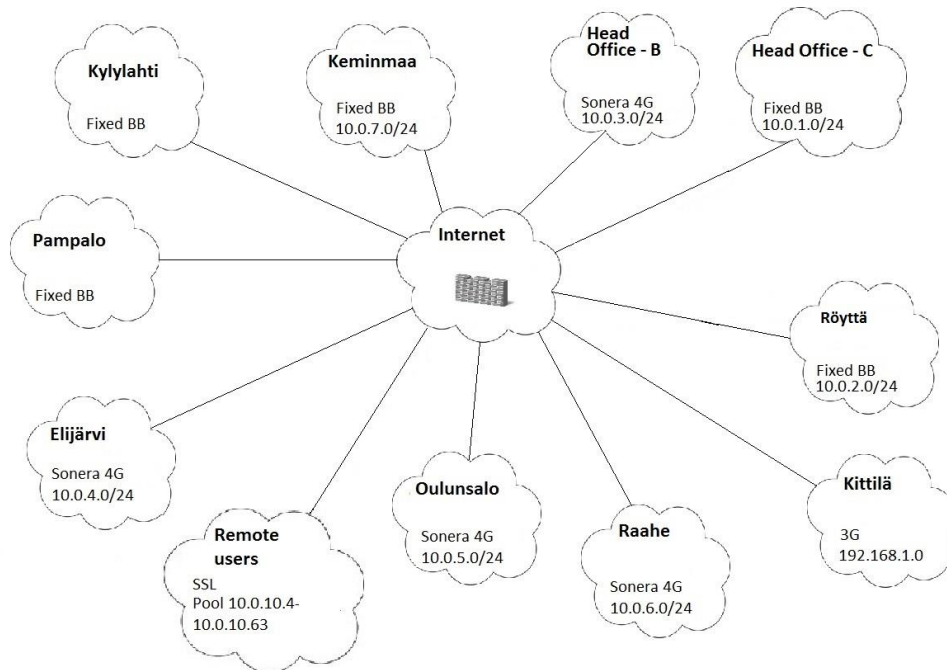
Kylylahti

Fixed BB

Keminmaa

Fixed BB
10.0.7.0/24

Head Office - B

Sonera 4G
10.0.3.0/24

Head Office - C

Fixed BB
10.0.1.0/24

Pampalo

Fixed BB

Internet

Röyttä

Fixed BB
10.0.2.0/24

Elijärvi

Sonera 4G
10.0.4.0/24

Oulunsalo

Sonera 4G
10.0.5.0/24

Kittilä

3G
192.168.1.0

Remote users

SSL
Pool 10.0.10.4-10.0.10.63

Raahe

Sonera 4G
10.0.6.0/24